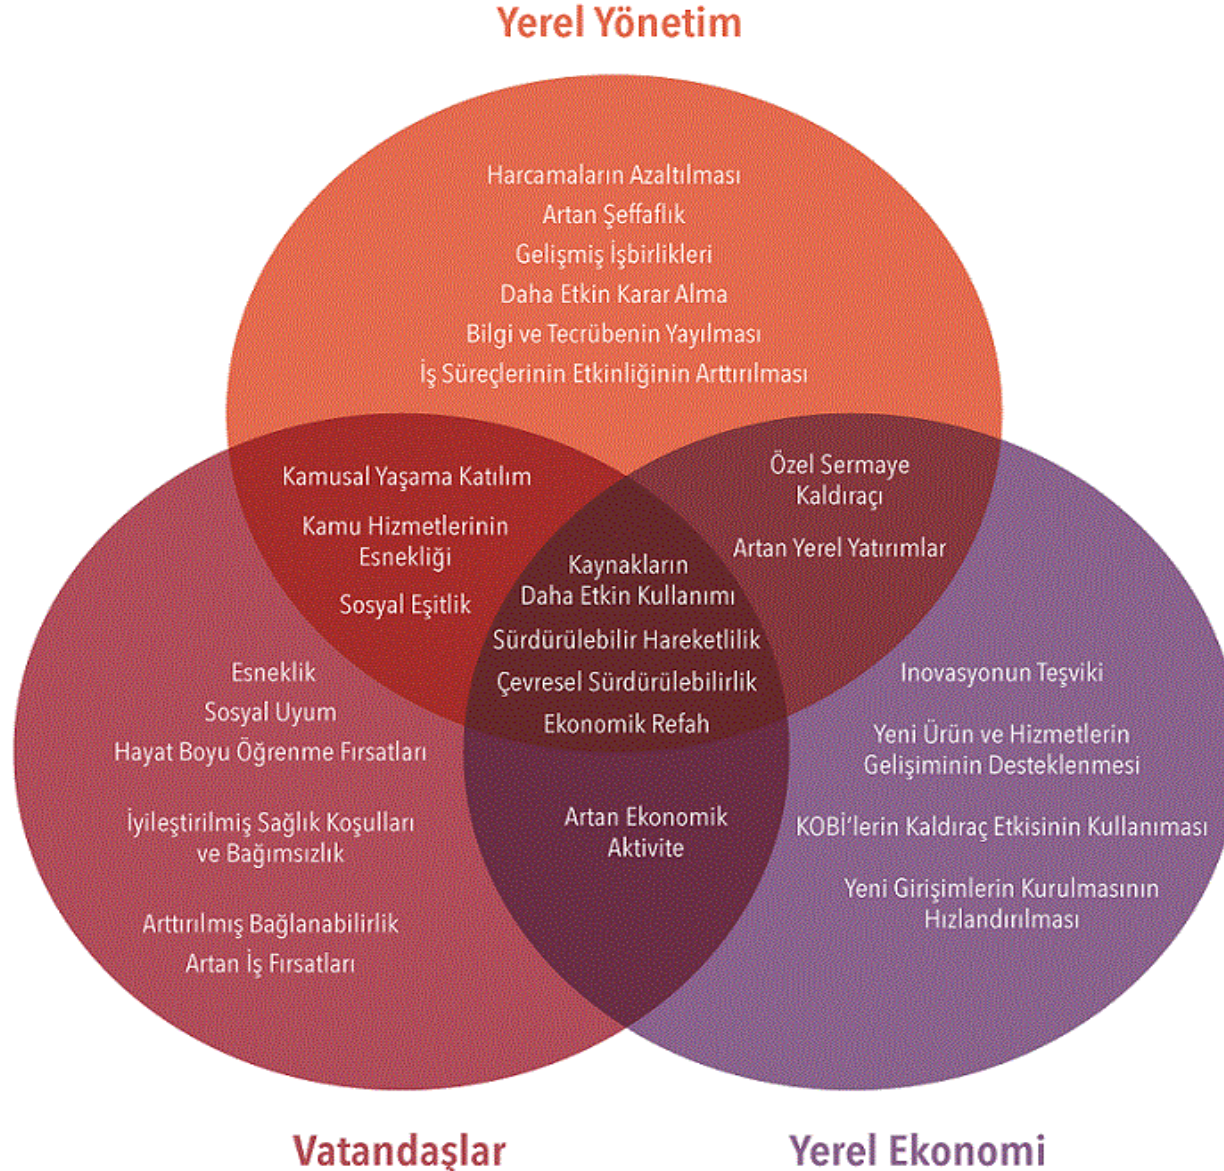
Yerel Yönetim

Harcamaların Azaltılması
Artan Şeffaflık
Gelişmiş İşbirlikleri
Daha Etkin Karar Alma
Bilgi ve Tecrübenin Yayılması
İş Süreçlerinin Etkinliğinin Arttırılması

Kamusal Yaşama Katılım
Kamu Hizmetlerinin Esnekliği
Sosyal Eşitlik

Özel Sermaye Kaldıracı
Artan Yerel Yatırımlar

Kaynakların Daha Etkin Kullanımı
Sürdürülebilir Hareketlilik
Çevresel Sürdürülebilirlik
Ekonomik Refah

Esneklik
Sosyal Uyum
Hayat Boyu Öğrenme Fırsatları
İyileştirilmiş Sağlık Koşulları ve Bağımsızlık
Arttırılmış Bağlanabilirlik
Artan İş Fırsatları

Artan Ekonomik Aktivite

Inovasyonun Teşviki
Yeni Ürün ve Hizmetlerin Gelişiminin Desteklenmesi
KOBİ'lerin Kaldıraç Etkisinin Kullanıması
Yeni Girişimlerin Kurulmasının Hızlandırılması

Vatandaşlar

Yerel Ekonomi